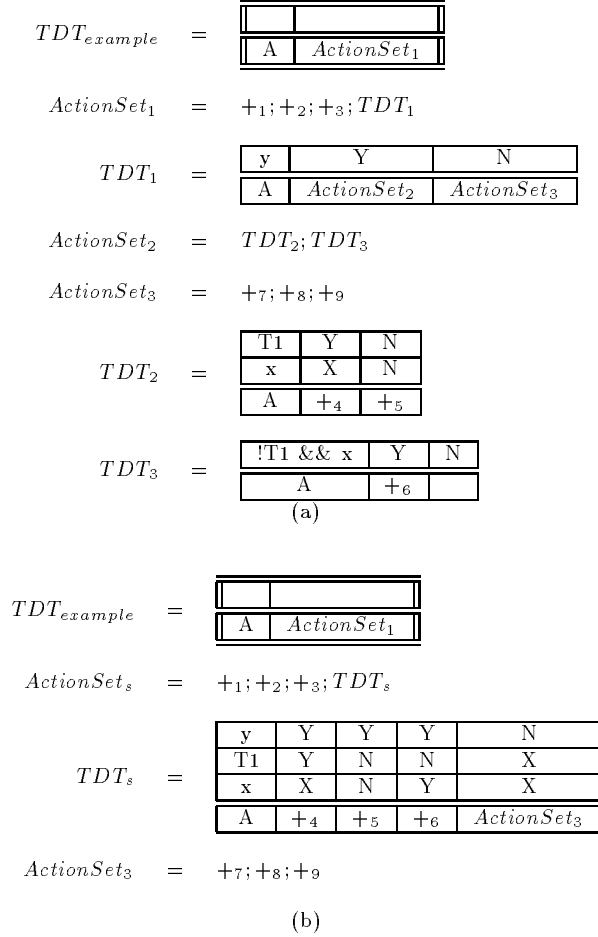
$TDT_{example}$ =

| | |
|---|---|
| A | $ActionSet_1$ |

$ActionSet_1$ = $+_1; +_2; +_3; TDT_1$

$TDT_1$ =

| y | Y | N |
|---|---|---|
| A | $ActionSet_2$ | $ActionSet_3$ |

$ActionSet_2$ = $TDT_2; TDT_3$

$ActionSet_3$ = $+_7; +_8; +_9$

$TDT_2$ =

| T1 | Y | N |
|---|---|---|
| x | X | N |
| A | $+_4$ | $+_5$ |

$TDT_3$ =

| !T1 && x | Y | N |
|---|---|---|
| A | $+_6$ | |

(a)

$TDT_{example}$ =

| | |
|---|---|
| A | $ActionSet_1$ |

$ActionSet_s$ = $+_1; +_2; +_3; TDT_s$

$TDT_s$ =

| y | Y | Y | Y | N |
|---|---|---|---|---|
| T1 | Y | N | N | X |
| x | X | N | Y | X |
| A | $+_4$ | $+_5$ | $+_6$ | $ActionSet_3$ |

$ActionSet_3$ = $+_7; +_8; +_9$

(b)